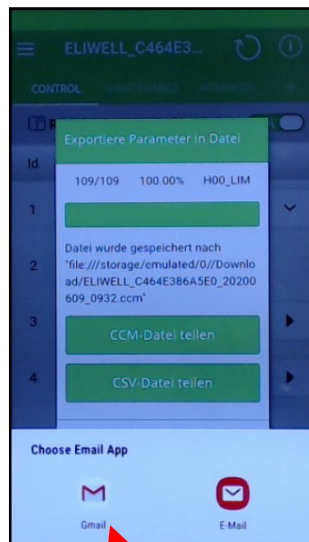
ELIWELL_C464E3...

CONTROL

Id

1

2

3

4

Exportiere Parameter in Datei

109/109 100.00% H00_LIM

Datei wurde gespeichert nach "file:///storage/emulated/0//Download/ELIWELL_C464E386A5E0_20200609_0932.ccm"

CCM-Datei teilen

CSV-Datei teilen

Choose Email App

Gmail

E-Mail